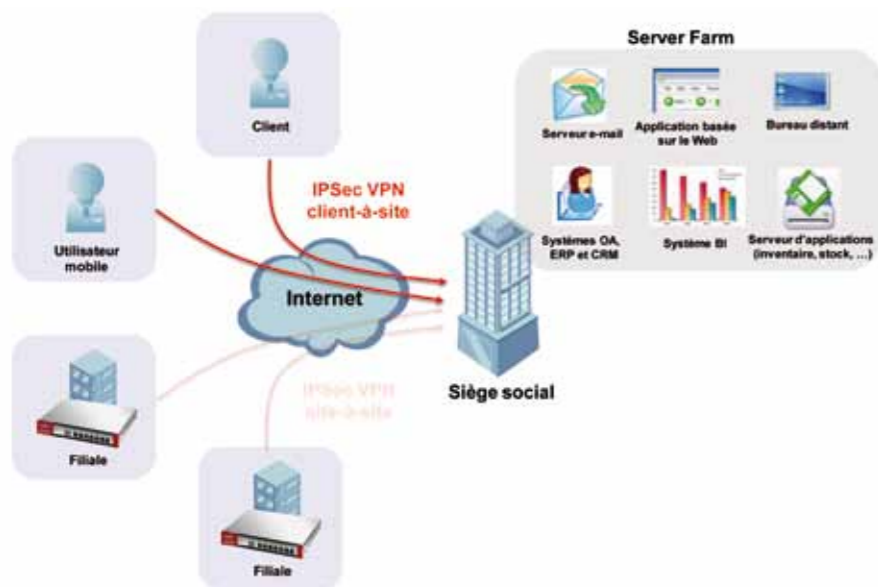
Server Farm

Serveur e-mail

Application basée sur le Web

Bureau distant

Systèmes OA, ERP et CRM

Système BI

Serveur d'applications (inventaire, stock, ...)

Client

Utilisateur mobile

IPSec VPN client-à-site

Internet

IPSec VPN site-à-site

Siège social

Filiale

Filiale